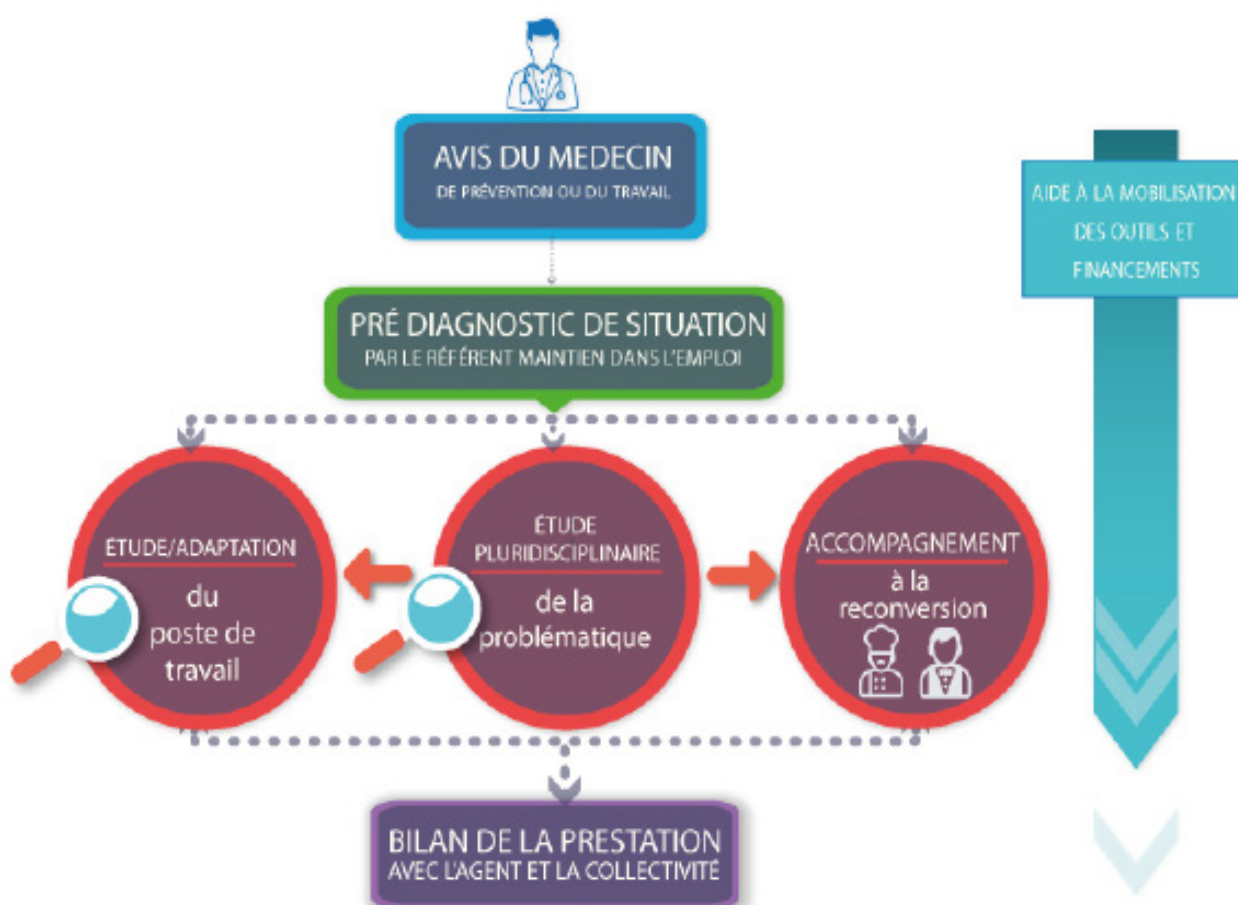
AVIS DU MEDECIN
DE PRÉVENTION OU DU TRAVAIL

AIDE À LA MOBILISATION DES OUTILS ET FINANCEMENTS

PRÉ DIAGNOSTIC DE SITUATION
PAR LE RÉFÉRENT MAINTIEN DANS L'EMPLOI

ETUDE/ADAPTATION
du poste de travail

ÉTUDE PLURIDISCIPLINAIRE
de la problématique

ACCOMPAGNEMENT
à la reconversion

BILAN DE LA PRESTATION
AVEC L'AGENT ET LA COLLECTIVITÉ